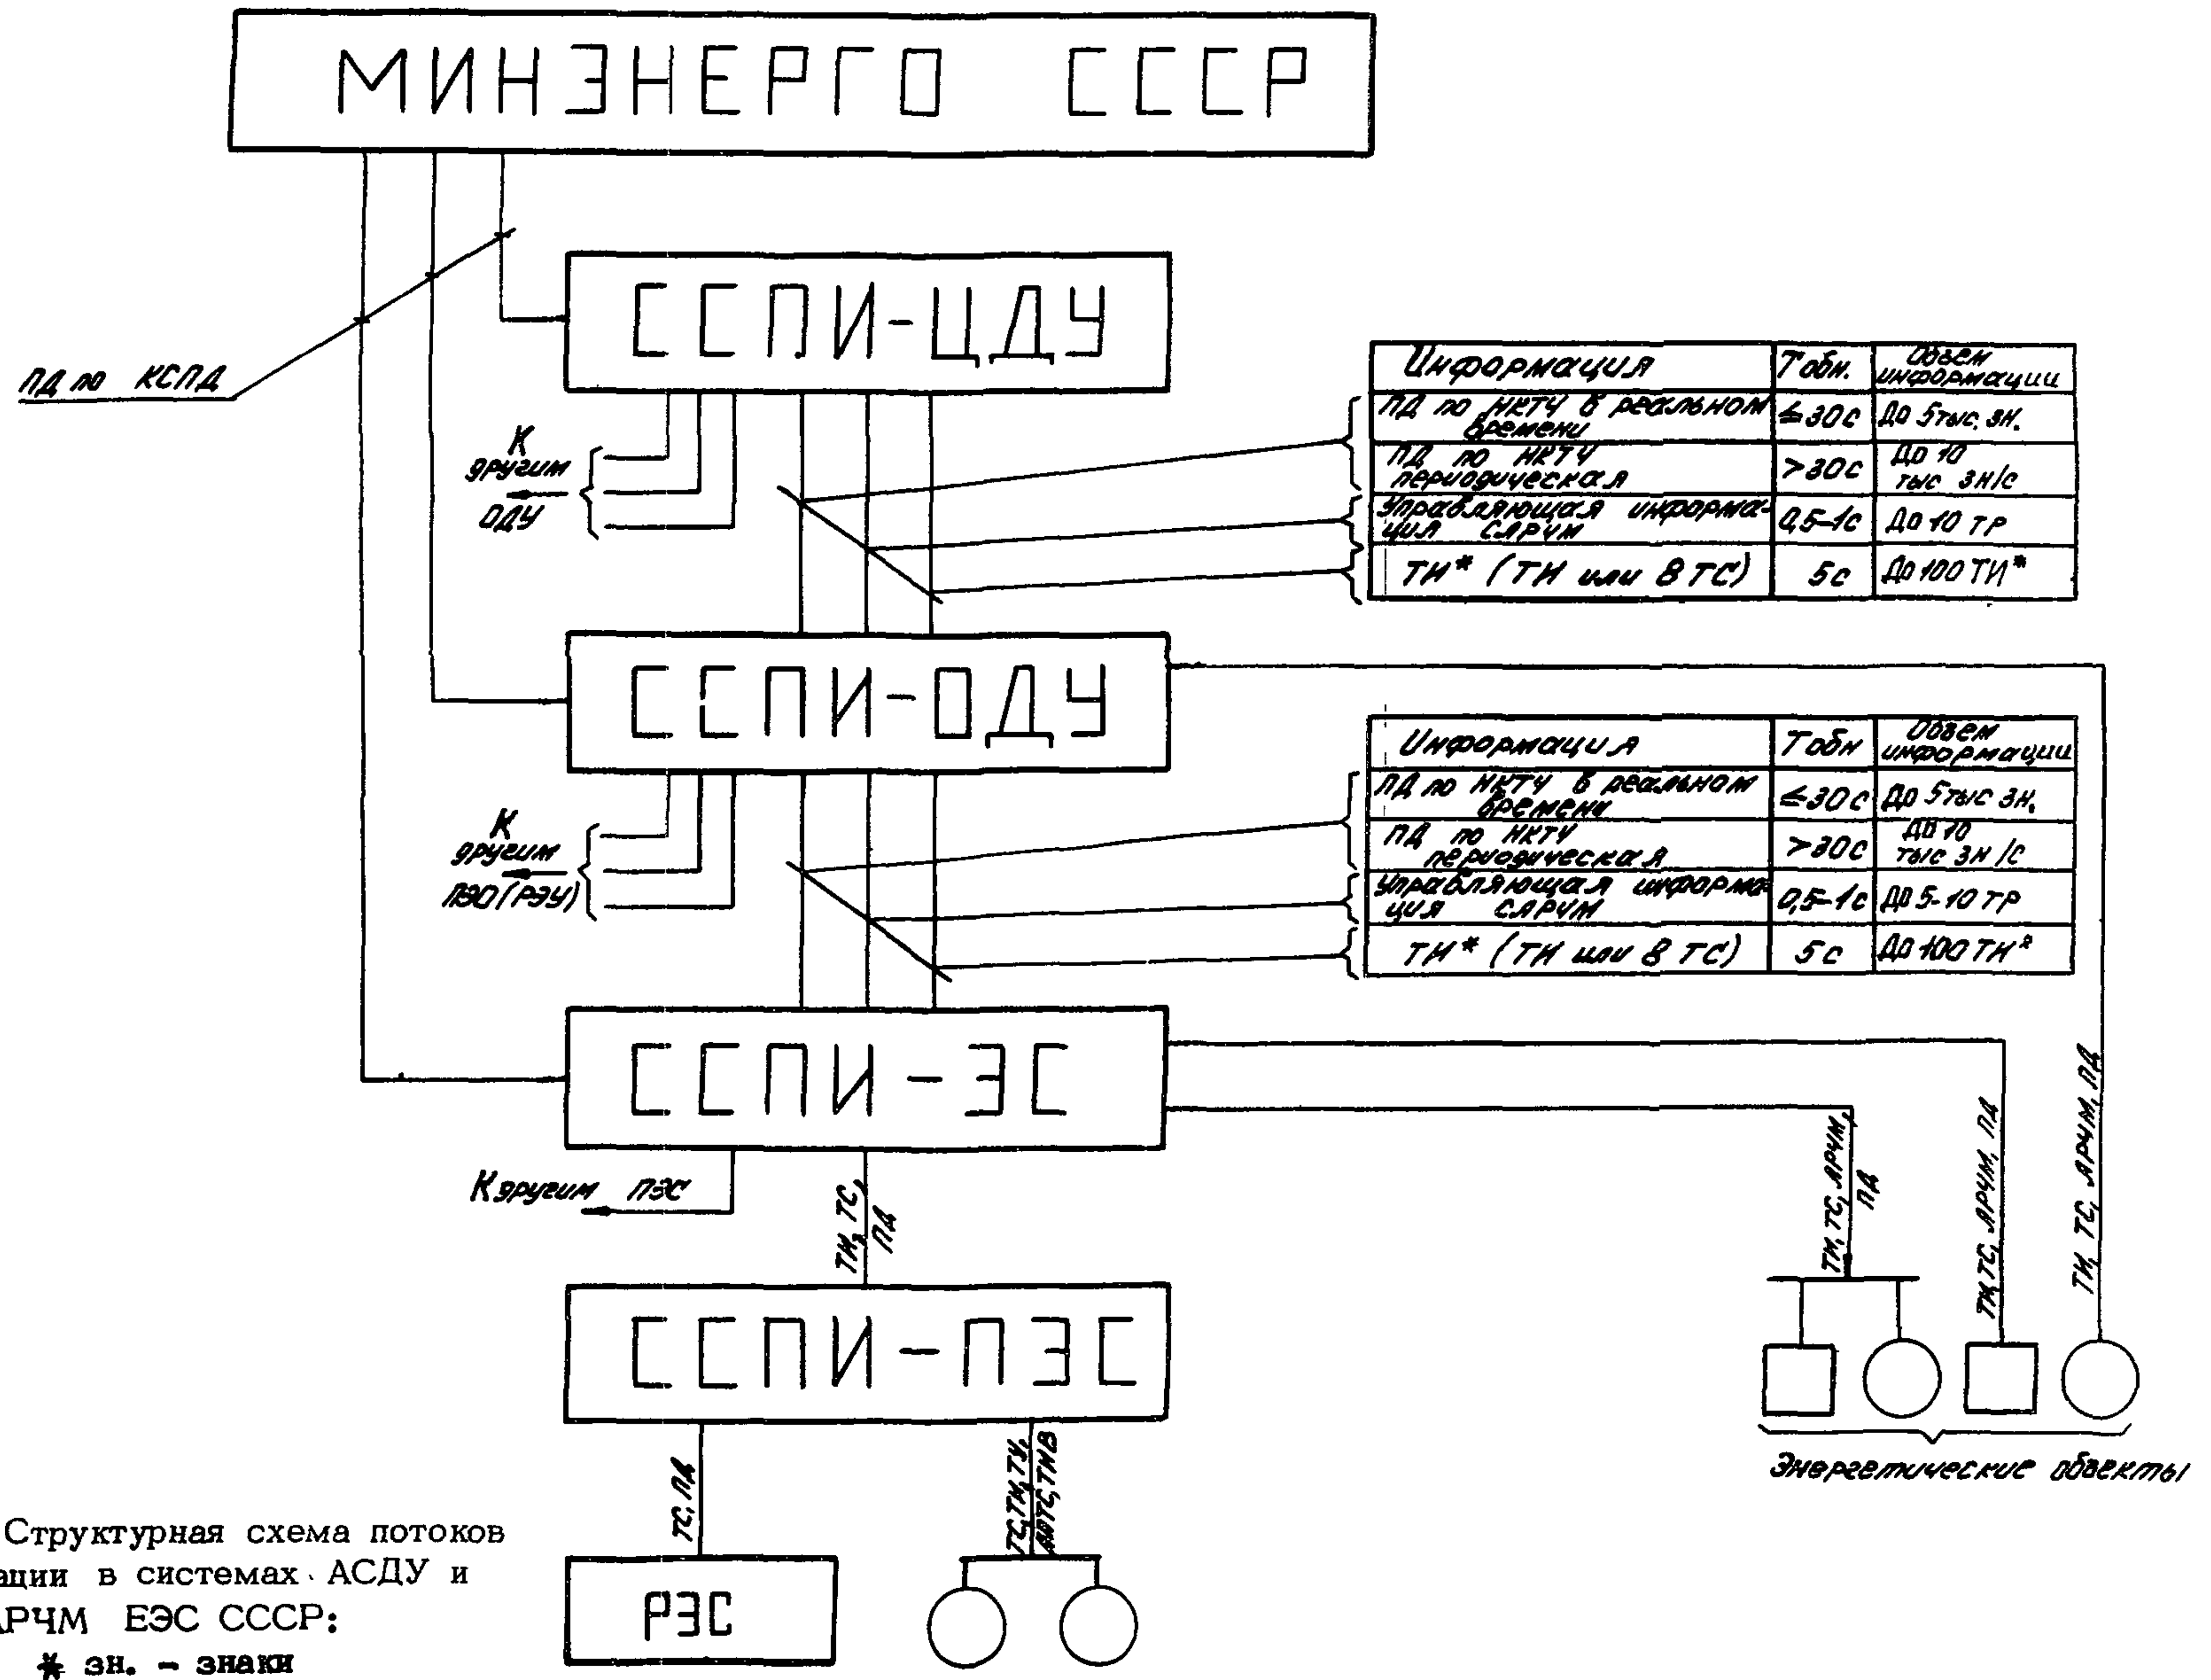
МИНЭНЕРГО СССР

ПД по КСПД

ССПИ-ЦДУ

К другим ОДУ

| Информация | Тобн. | Объем информации |
|---|---|---|
| ПД по НКТЧ в реальном времени | ≤30с | До 5тыс. зн. |
| ПД по НКТЧ периодическая | >30с | До 10 тыс зн/с |
| Управляющая информация САРЧМ | 0,5-1с | До 10 ТР |
| ТИ* (ТИ или 8 ТС) | 5с | До 100 ТИ* |

ССПИ-ОДУ

К другим ПЭО(РЭУ)

| Информация | Тобн | Объем информации |
|---|---|---|
| ПД по НКТЧ в реальном времени | ≤30с | До 5тыс зн. |
| ПД по НКТЧ периодическая | >30с | До 10 тыс зн /с |
| Управляющая информация САРЧМ | 0,5-1с | До 5-10 ТР |
| ТИ* (ТИ или 8 ТС) | 5с | До 100 ТИ* |

ССПИ-ЭС

К другим ПЭС

ТИ, ТС, ПД

ТИ, ТС, АРЧМ, ПД

ТИ, ТС, АРЧМ, ПД

ТИ, ТС, АРЧМ, ПД

ССПИ-ПЭС

ТС, ПД

ТС, ТИ, ТУ, АПТС, ТИВ

РЭС

Энергетические объекты

Структурная схема потоков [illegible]ации в системах АСДУ и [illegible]РЧМ ЕЭС СССР:
* зн. – знаки